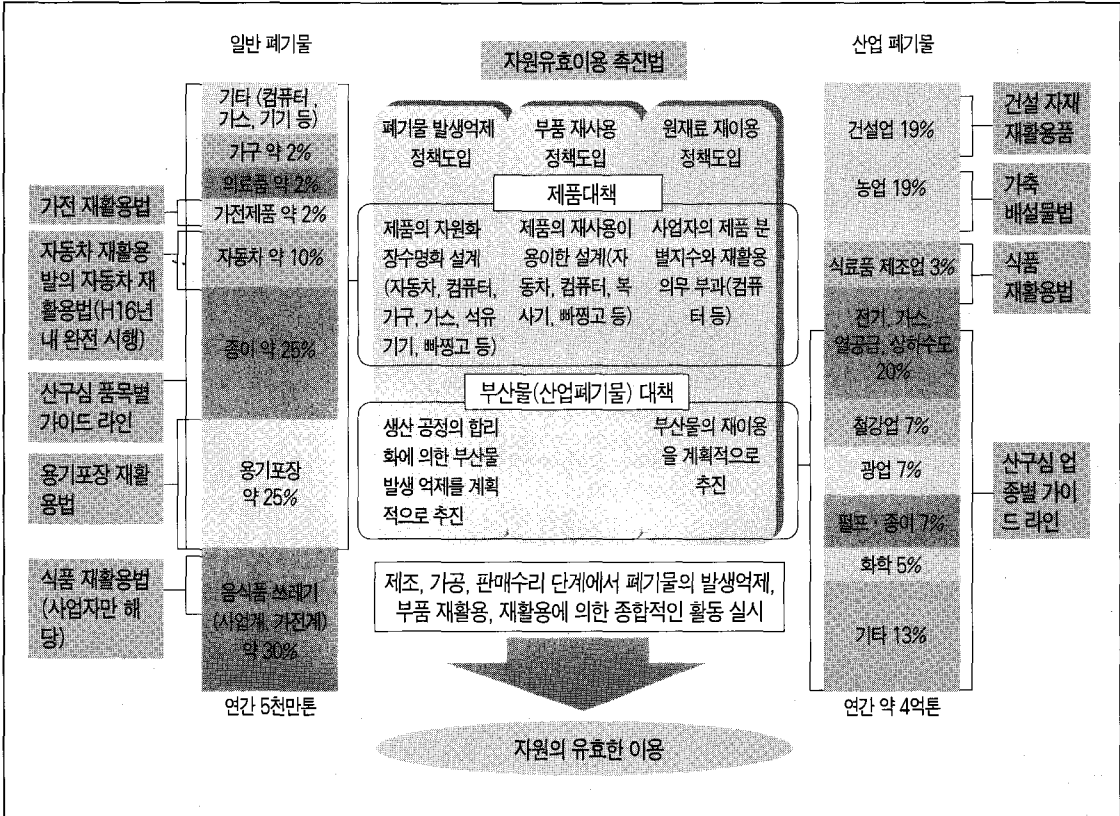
일반 폐기물

자원유효이용 촉진법

산업 폐기물

기타 (컴퓨터, 가스, 기기 등)

가구 약 2%

의료품 약 2%

가전제품 약 2%

자동차 약 10%

종이 약 25%

용기포장 약 25%

음식품 쓰레기 (사업계, 가전계) 약 30%

연간 5천만톤

기전 재활용법

자동차 재활용 발의 자동차 재활용법(H16년 내 완전 시행)

산구심 품목별 가이드 라인

용기포장 재활용법

식품 재활용법 (사업자만 해당)

폐기물 발생억제 정책도입

부품 재사용 정책도입

원재료 재이용 정책도입

제품대책

제품의 자원화 장수명화 설계 (자동차, 컴퓨터, 가구, 가스, 석유기기, 빠찡고 등)

제품의 재사용이 용이한 설계(자동차, 컴퓨터, 복사기, 빠찡고 등)

사업자의 제품 분별지수와 재활용 의무 부과(컴퓨터 등)

부산물(산업폐기물) 대책

생산 공정의 합리화에 의한 부산물 발생 억제를 계획적으로 추진

부산물의 재이용을 계획적으로 추진

제조, 가공, 판매수리 단계에서 폐기물의 발생억제, 부품 재활용, 재활용에 의한 종합적인 활동 실시

자원의 유효한 이용

건설업 19%

농업 19%

식료품 제조업 3%

전기, 가스, 열공급, 상하수도 20%

철강업 7%

광업 7%

펄프, 종이 7%

화학 5%

기타 13%

연간 약 4억톤

건설 자재 재활용품

가축 배설물법

식품 재활용법

산구심 업종별 가이드 라인